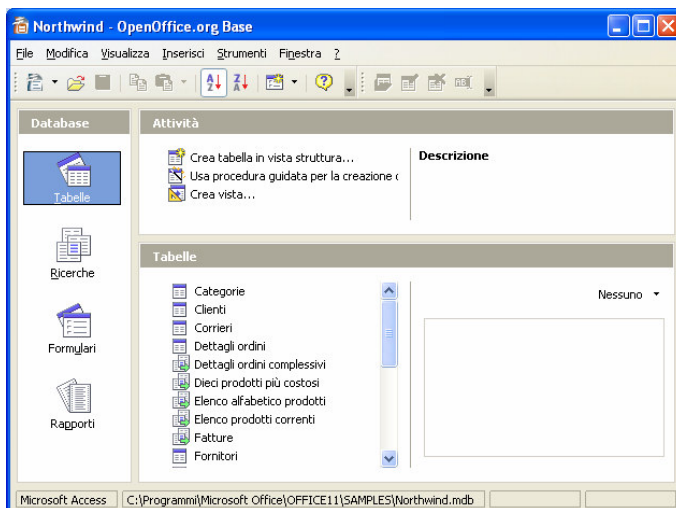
Northwind - OpenOffice.org Base

File Modifica Visualizza Inserisci Strumenti Finestra ?

Database

Tabelle

Ricerche

Formulari

Rapporti

Attività

Crea tabella in vista struttura...
Usa procedura guidata per la creazione c
Crea vista...

Descrizione

Tabelle

Categorie
Clienti
Corrieri
Dettagli ordini
Dettagli ordini complessivi
Dieci prodotti più costosi
Elenco alfabetico prodotti
Elenco prodotti correnti
Fatture
Fornitori

Nessuno

Microsoft Access | C:\Programmi\Microsoft Office\OFFICE11\SAMPLES\Northwind.mdb